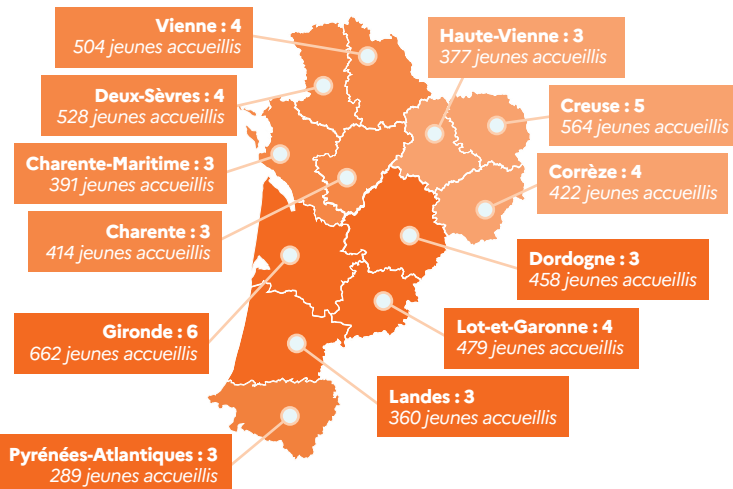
Vienne : 4
504 jeunes accueillis

Haute-Vienne : 3
377 jeunes accueillis

Deux-Sèvres : 4
528 jeunes accueillis

Creuse : 5
564 jeunes accueillis

Charente-Maritime : 3
391 jeunes accueillis

Corrèze : 4
422 jeunes accueillis

Charente : 3
414 jeunes accueillis

Dordogne : 3
458 jeunes accueillis

Gironde : 6
662 jeunes accueillis

Lot-et-Garonne : 4
479 jeunes accueillis

Landes : 3
360 jeunes accueillis

Pyrénées-Atlantiques : 3
289 jeunes accueillis